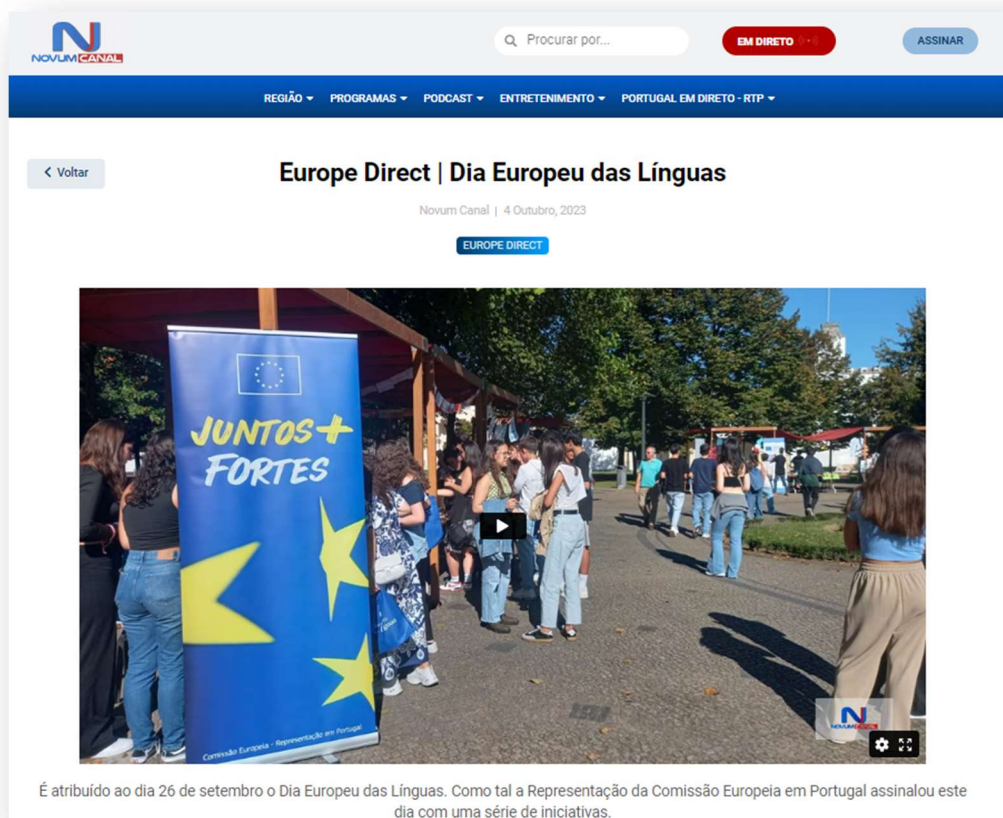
NOVUM CANAL

Procurar por...

EM DIRETO

ASSINAR

REGIÃO PROGRAMAS PODCAST ENTRETENIMENTO PORTUGAL EM DIRETO - RTP

Voltar

Europe Direct | Dia Europeu das Línguas

Novum Canal | 4 Outubro, 2023

EUROPE DIRECT

JUNTOS + FORTES

Comissão Europeia - Representação em Portugal

É atribuído ao dia 26 de setembro o Dia Europeu das Línguas. Como tal a Representação da Comissão Europeia em Portugal assinalou este dia com uma série de iniciativas.